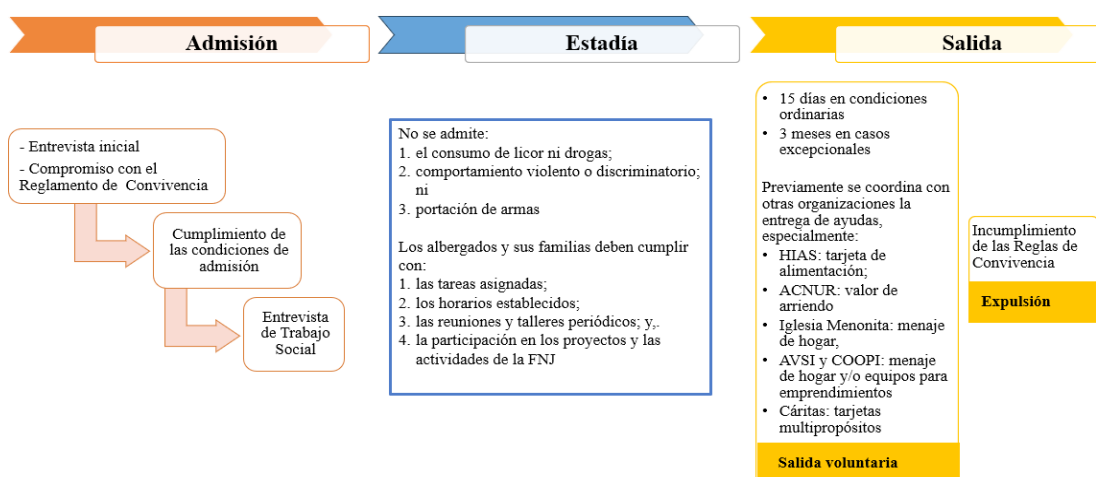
Admisión

- Entrevista inicial
- Compromiso con el Reglamento de Convivencia

Cumplimiento de las condiciones de admisión

Entrevista de Trabajo Social

Estadía

No se admite:
1. el consumo de licor ni drogas;
2. comportamiento violento o discriminatorio; ni
3. portación de armas

Los albergados y sus familias deben cumplir con:
1. las tareas asignadas;
2. los horarios establecidos;
3. las reuniones y talleres periódicos; y,.
4. la participación en los proyectos y las actividades de la FNJ

Salida

- 15 días en condiciones ordinarias
- 3 meses en casos excepcionales

Previamente se coordina con otras organizaciones la entrega de ayudas, especialmente:
- HIAS: tarjeta de alimentación;
- ACNUR: valor de arriendo
- Iglesia Menonita: menaje de hogar,
- AVSI y COOPI: menaje de hogar y/o equipos para emprendimientos
- Cáritas: tarjetas multipropósitos

Salida voluntaria

Incumplimiento de las Reglas de Convivencia

Expulsión